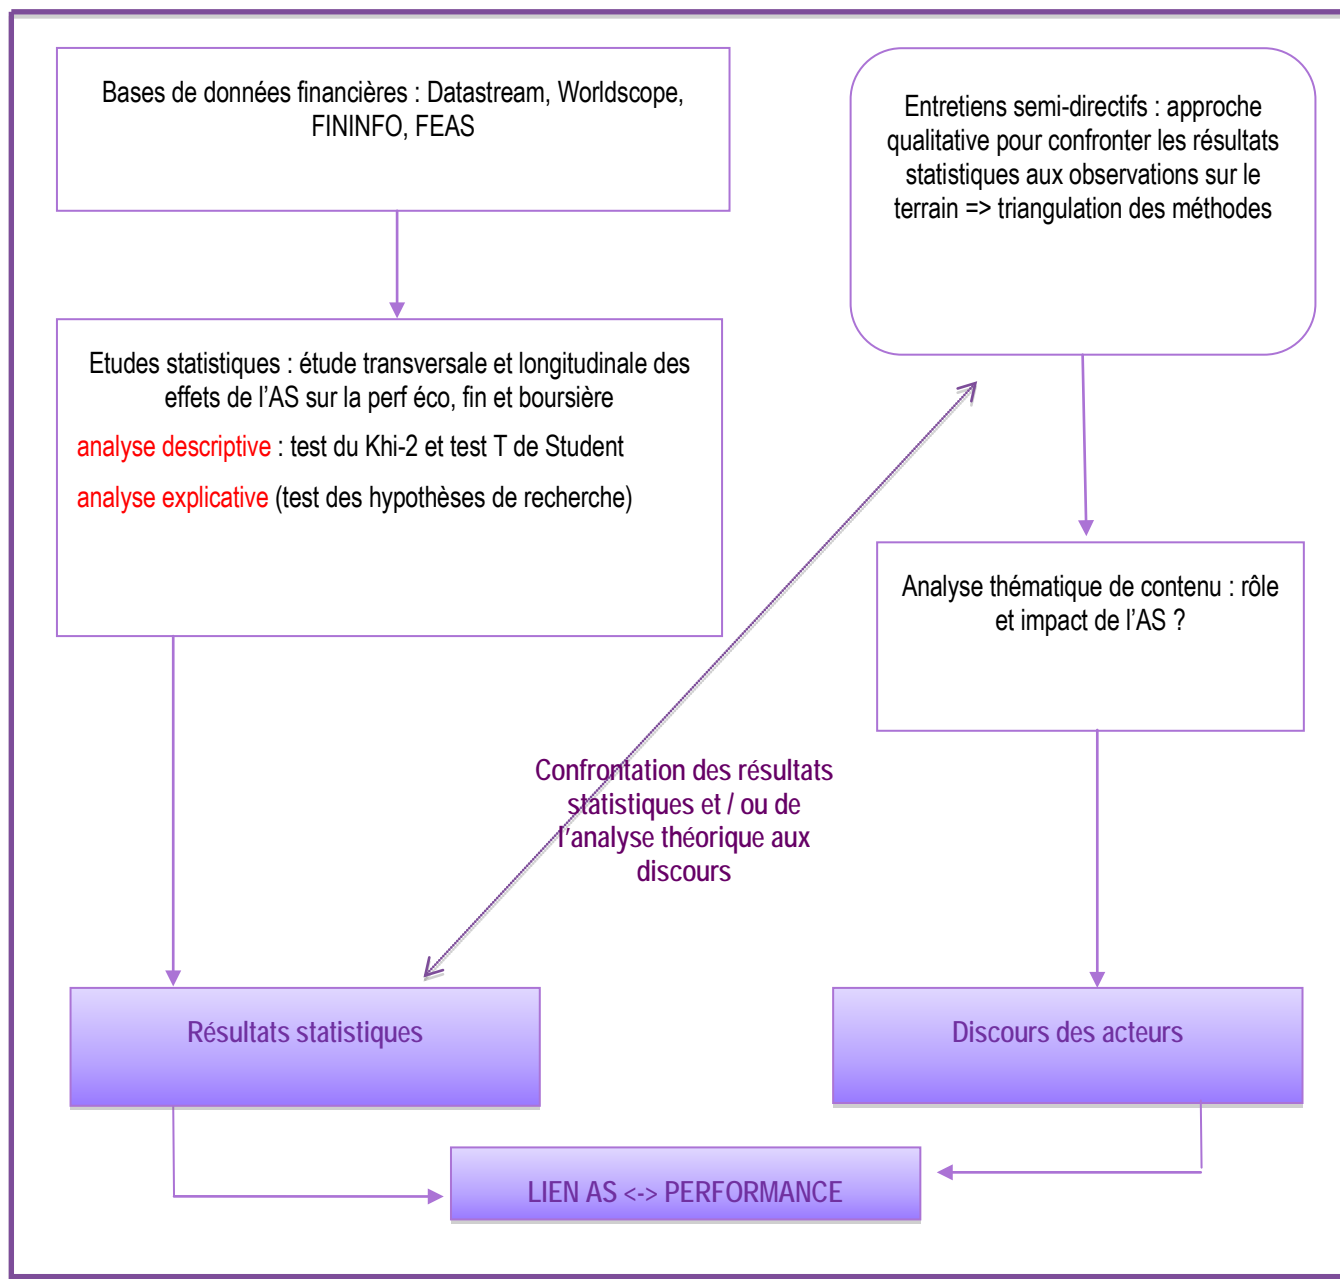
Bases de données financières : Datastream, Worldscope, FININFO, FEAS

Entretiens semi-directifs : approche qualitative pour confronter les résultats statistiques aux observations sur le terrain => triangulation des méthodes

Etudes statistiques : étude transversale et longitudinale des effets de l'AS sur la perf éco, fin et boursière

analyse descriptive : test du Khi-2 et test T de Student

analyse explicative (test des hypothèses de recherche)

Analyse thématique de contenu : rôle et impact de l'AS ?

Confrontation des résultats statistiques et / ou de l'analyse théorique aux discours

Résultats statistiques

Discours des acteurs

LIEN AS <-> PERFORMANCE